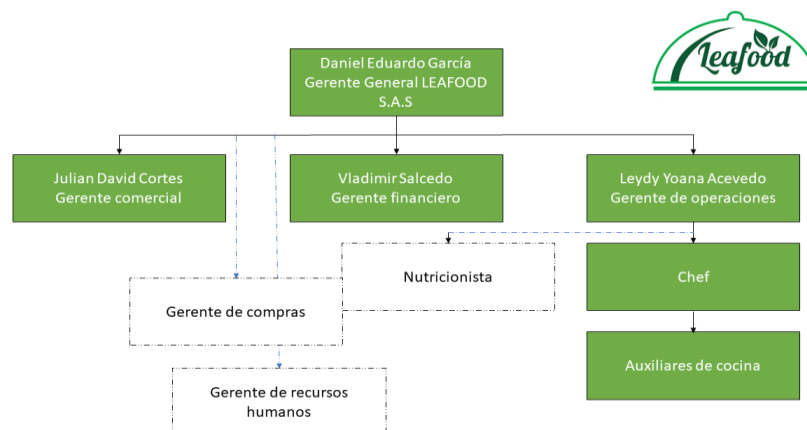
Leafood

Daniel Eduardo García
Gerente General LEAFOOD
S.A.S

Julian David Cortes
Gerente comercial

Vladimir Salcedo
Gerente financiero

Leydy Yoana Acevedo
Gerente de operaciones

Nutricionista

Chef

Gerente de compras

Auxiliares de cocina

Gerente de recursos
humanos